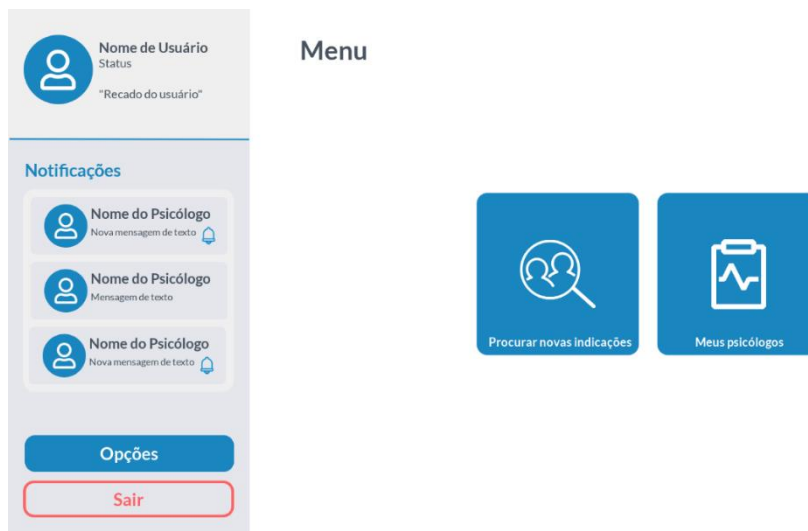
Nome de Usuário
Status

"Recado do usuário"

Notificações

Nome do Psicólogo
Nova mensagem de texto

Nome do Psicólogo
Mensagem de texto

Nome do Psicólogo
Nova mensagem de texto

Opções

Sair

Menu

Procurar novas indicações

Meus psicólogos